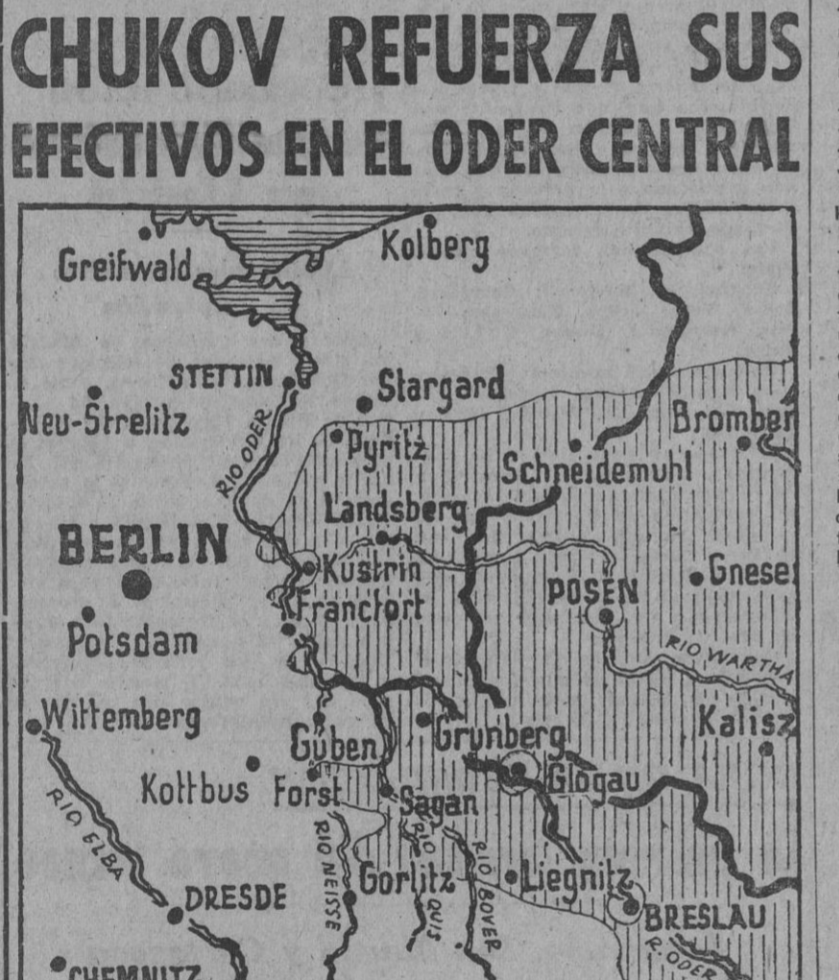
CHUKOV REFUERZA SUS EFECTIVOS EN EL ODER CENTRAL

Kolberg
Greifwald
STETTIN
Stargard
Neu-Strelitz
Bromber
Pyritz
RIO ODER
Schneidemuhl
Landsberg
BERLIN
Kustrin
Gnese
POSEN
Francfort
Potsdam
RIO WARTHA
Wittemberg
Kalisz
Guben
Grunberg
Glogau
Kottbus
Forst
Sagan
RIO ELBA
RIO NEISSE
RIO QUIS
RIO BOVER
Gorlitz
Liegnitz
DRESDE
BRESLAU
R. ODER
CHEMNITZ